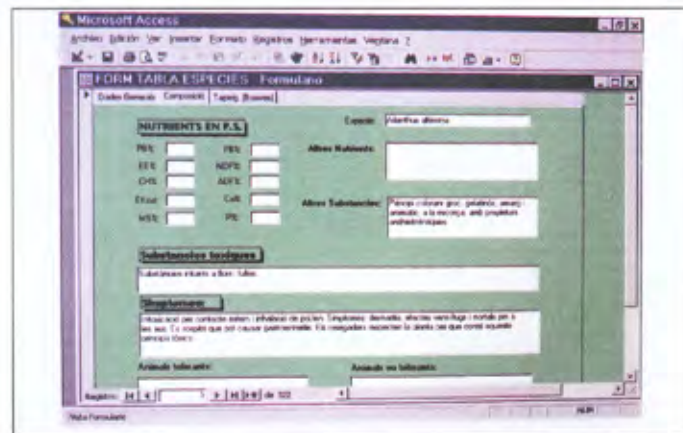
Microsoft Access

Archivo Edición Ver Insertar Formato Registros Herramientas Ventana ?

FORM TAULA ESPECIES : Formulario

Dades Generals | Composició | Tapisig. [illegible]

NUTRIENTS EN P.S.

PB: | FB:

EE: | NDF:

CH: | ADF:

Cinz: | Cell:

MS: | Pl:

Espècie: Ailanthus altissima

Altres Nutrients:

Altres Substàncies: Principi colorant groc, gelatinós, amarg i aromàtic; a la escorça, anti propietats antihelmíntiques.

Substàncies tòxiques

Substàncies irritants a flors i fulles.

Simptomes

Intoxicació per contacte extern i inhalació de pol·len. Símptomes: dermatitis, afeccions vasculars i mortals per a les aus. Es sospita que pot causar gastroenteritis. Els ramaders rebutgen la planta per que conté aquest principi tòxic.

Animals tolerants:

Animals no tolerants:

Registro: 1 de 122

Vista Formulario

NUM